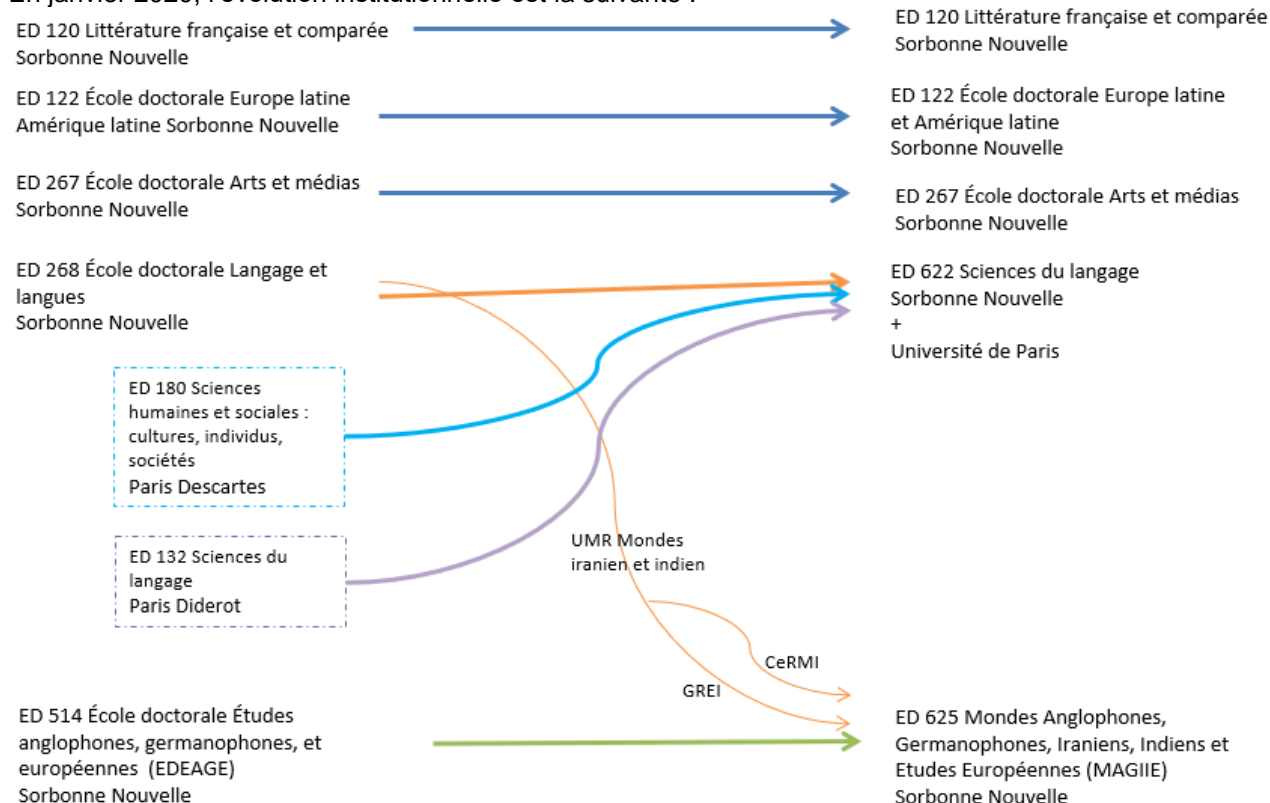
En janvier 2020, l'évolution institutionnelle est la suivante :

ED 120 Littérature française et comparée Sorbonne Nouvelle

ED 120 Littérature française et comparée Sorbonne Nouvelle

ED 122 École doctorale Europe latine Amérique latine Sorbonne Nouvelle

ED 122 École doctorale Europe latine et Amérique latine Sorbonne Nouvelle

ED 267 École doctorale Arts et médias Sorbonne Nouvelle

ED 267 École doctorale Arts et médias Sorbonne Nouvelle

ED 268 École doctorale Langage et langues Sorbonne Nouvelle

ED 622 Sciences du langage Sorbonne Nouvelle + Université de Paris

ED 180 Sciences humaines et sociales : cultures, individus, sociétés Paris Descartes

ED 132 Sciences du langage Paris Diderot

UMR Mondes iranien et indien

CeRMI

GREI

ED 514 École doctorale Études anglophones, germanophones, et européennes (EDEAGE) Sorbonne Nouvelle

ED 625 Mondes Anglophones, Germanophones, Iraniens, Indiens et Etudes Européennes (MAGIIE) Sorbonne Nouvelle